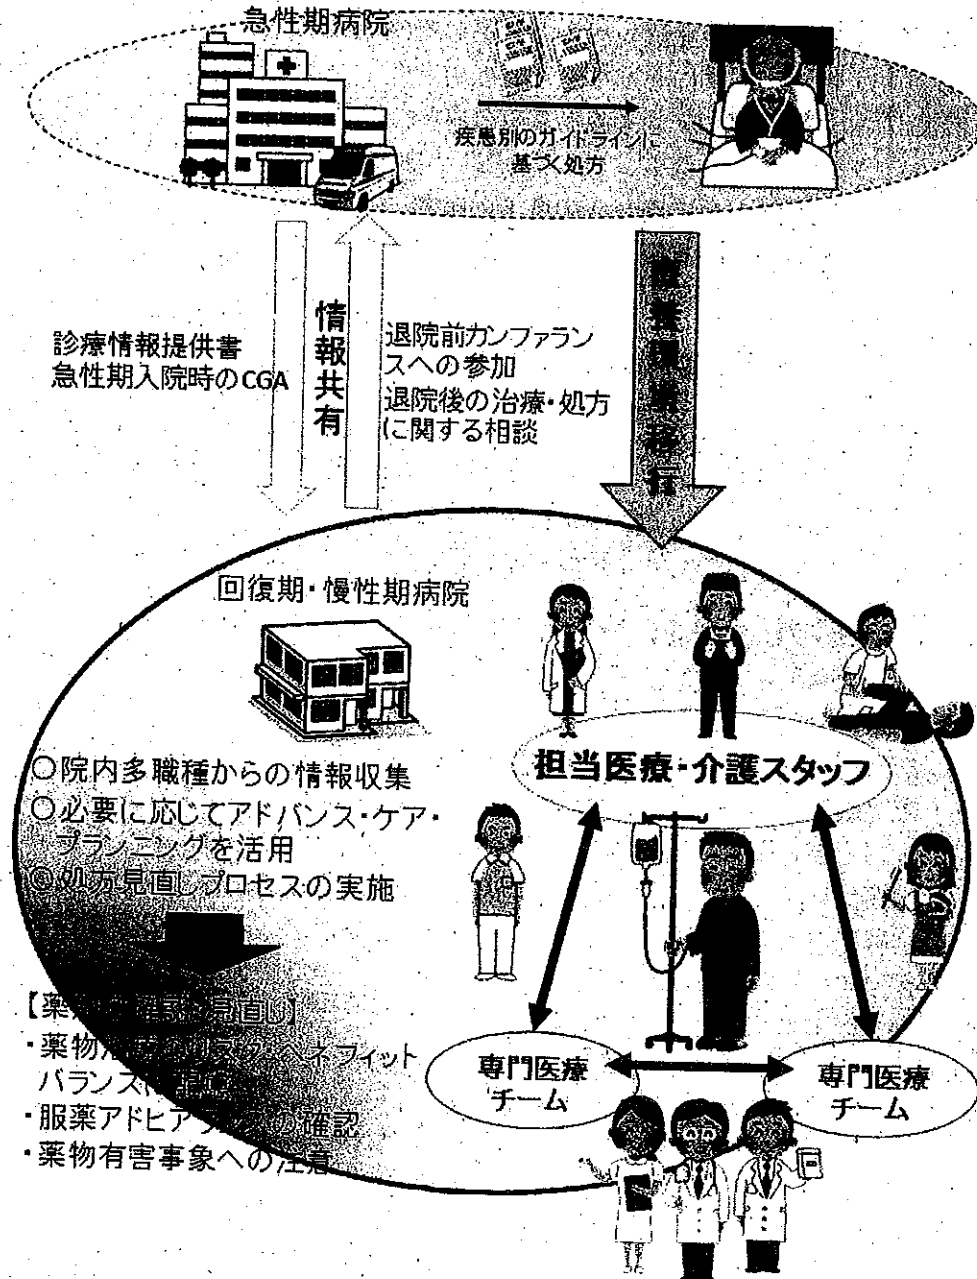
急性期病院

疾患別のガイドラインに基づく処方

情報共有

診療情報提供書
急性期入院時のCGA

退院前カンファランスへの参加
退院後の治療・処方に関する相談

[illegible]

回復期・慢性期病院

○院内多職種からの情報収集
○必要に応じてアドバンス・ケア・プランニングを活用
◎処方見直しプロセスの実施

【薬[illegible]見直し】
・薬物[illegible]リスク・ベネフィットバランス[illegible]
・服薬アドヒア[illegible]の確認
・薬物有害事象への注意

担当医療・介護スタッフ

専門医療チーム

専門医療チーム